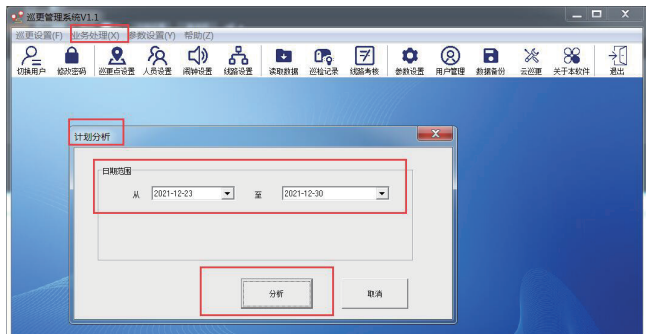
巡更管理系统V1.1

巡更设置(F) 业务处理(X) 参数设置(Y) 帮助(Z)

切换用户 修改密码 巡更点设置 人员设置 闹钟设置 线路设置 读取数据 巡检记录 线路考核 参数设置 用户管理 数据备份 云巡更 关于本软件 退出

计划分析

日期范围

从 2021-12-23 至 2021-12-30

分析 取消